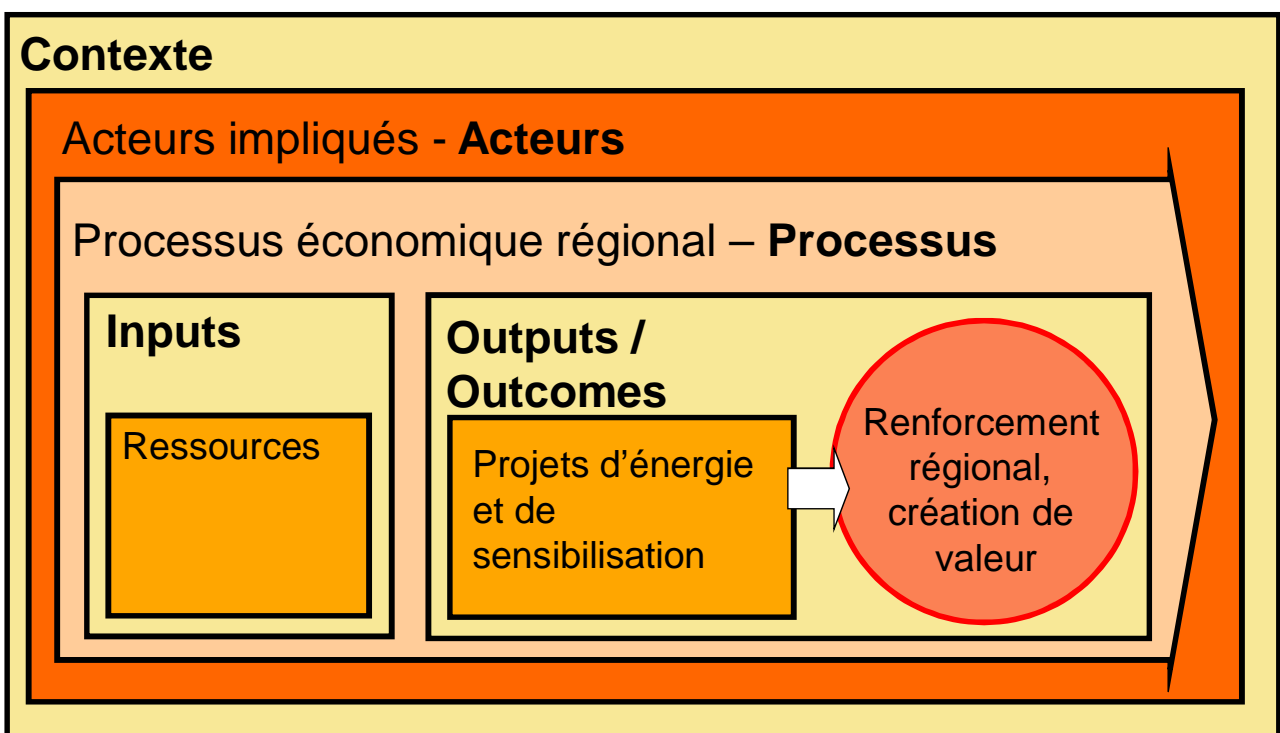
Contexte

Acteurs impliqués - Acteurs

Processus économique régional – Processus

Inputs

Ressources

Outputs / Outcomes

Projets d’énergie et de sensibilisation

Renforcement régional, création de valeur